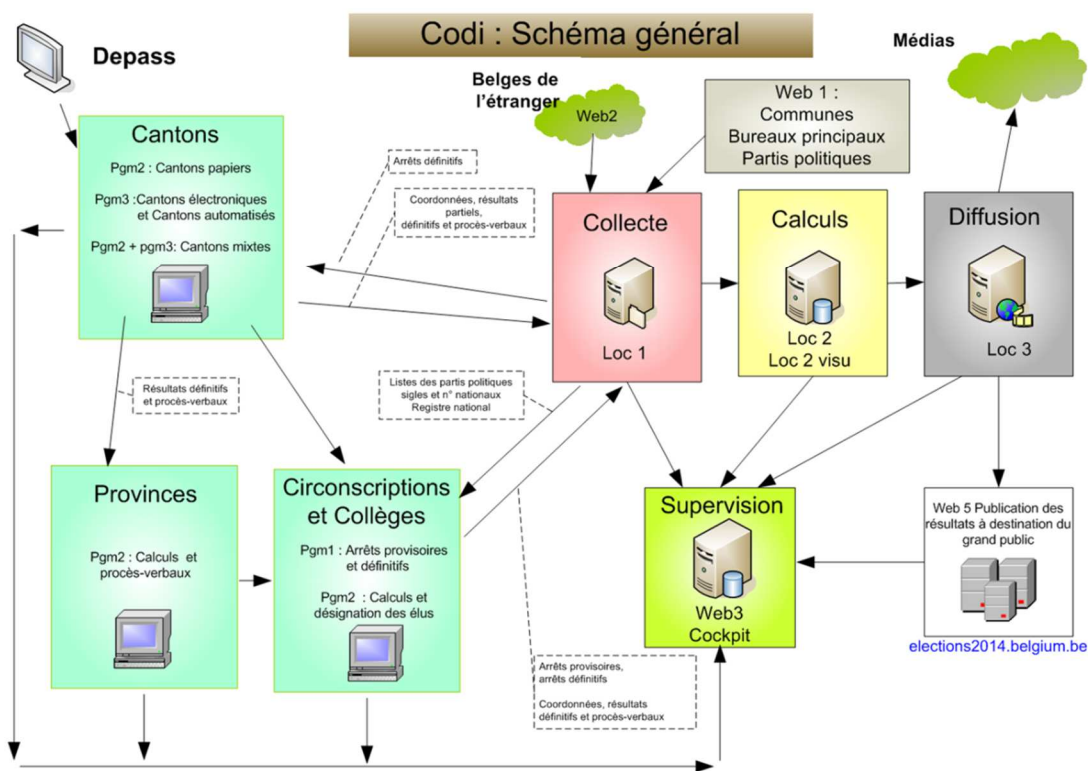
Codi : Schéma général

Depass

Médias

Belges de l'étranger

Web2

Web 1 :
Communes
Bureaux principaux
Partis politiques

Cantons

Pgm2 : Cantons papiers

Pgm3 :Cantons électroniques et Cantons automatisés

Pgm2 + pgm3: Cantons mixtes

Arrêts définitifs

Coordonnées, résultats partiels, définitifs et procès-verbaux

Collecte

Loc 1

Calculs

Loc 2
Loc 2 visu

Diffusion

Loc 3

Résultats définitifs et procès-verbaux

Listes des partis politiques sigles et n° nationaux
Registre national

Provinces

Pgm2 : Calculs et procès-verbaux

Circonscriptions et Collèges

Pgm1 : Arrêts provisoires et définitifs

Pgm2 : Calculs et désignation des élus

Supervision

Web3
Cockpit

Web 5 Publication des résultats à destination du grand public

elections2014.belgium.be

Arrêts provisoires, arrêts définitifs

Coordonnées, résultats définitifs et procès-verbaux